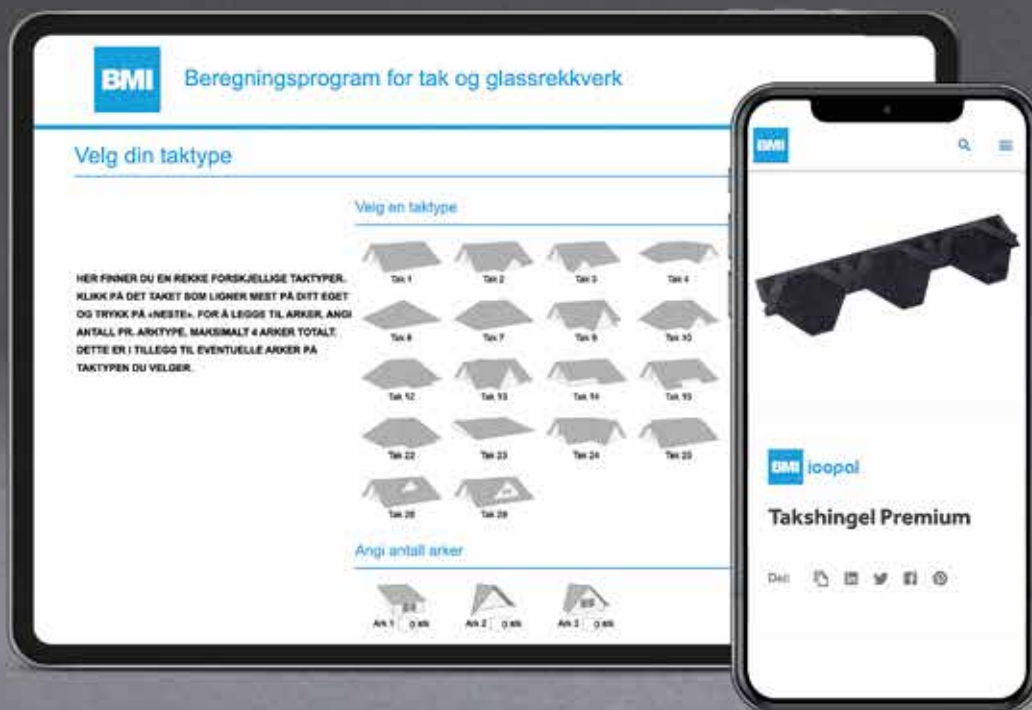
BMI

Beregningsprogram for tak og glassrekkverk

Velg din taktype

Velg en taktype

HER FINNER DU EN REKKE FORSKJELLIGE TAKTYPER. KLIKK PÅ DET TAKET SOM LIGNER MEST PÅ DITT EGET OG TRYKK PÅ «NESTE». FOR Å LEGGE TIL ARKER, ANGI ANTALL PR. ARKTYPE, MAKSIMALT 4 ARKER TOTALT. DETTE ER I TILLEGG TIL EVENTUELLE ARKER PÅ TAKTYPEN DU VELGER.

Tak 1 Tak 2 Tak 3 Tak 4
Tak 6 Tak 7 Tak 9 Tak 10
Tak 12 Tak 13 Tak 14 Tak 15
Tak 22 Tak 23 Tak 24 Tak 25
Tak 28 Tak 29

Angi antall arker

Ark 1 0 stk Ark 2 0 stk Ark 3 0 stk

BMI

BMI icopal

Takshingel Premium

Del: